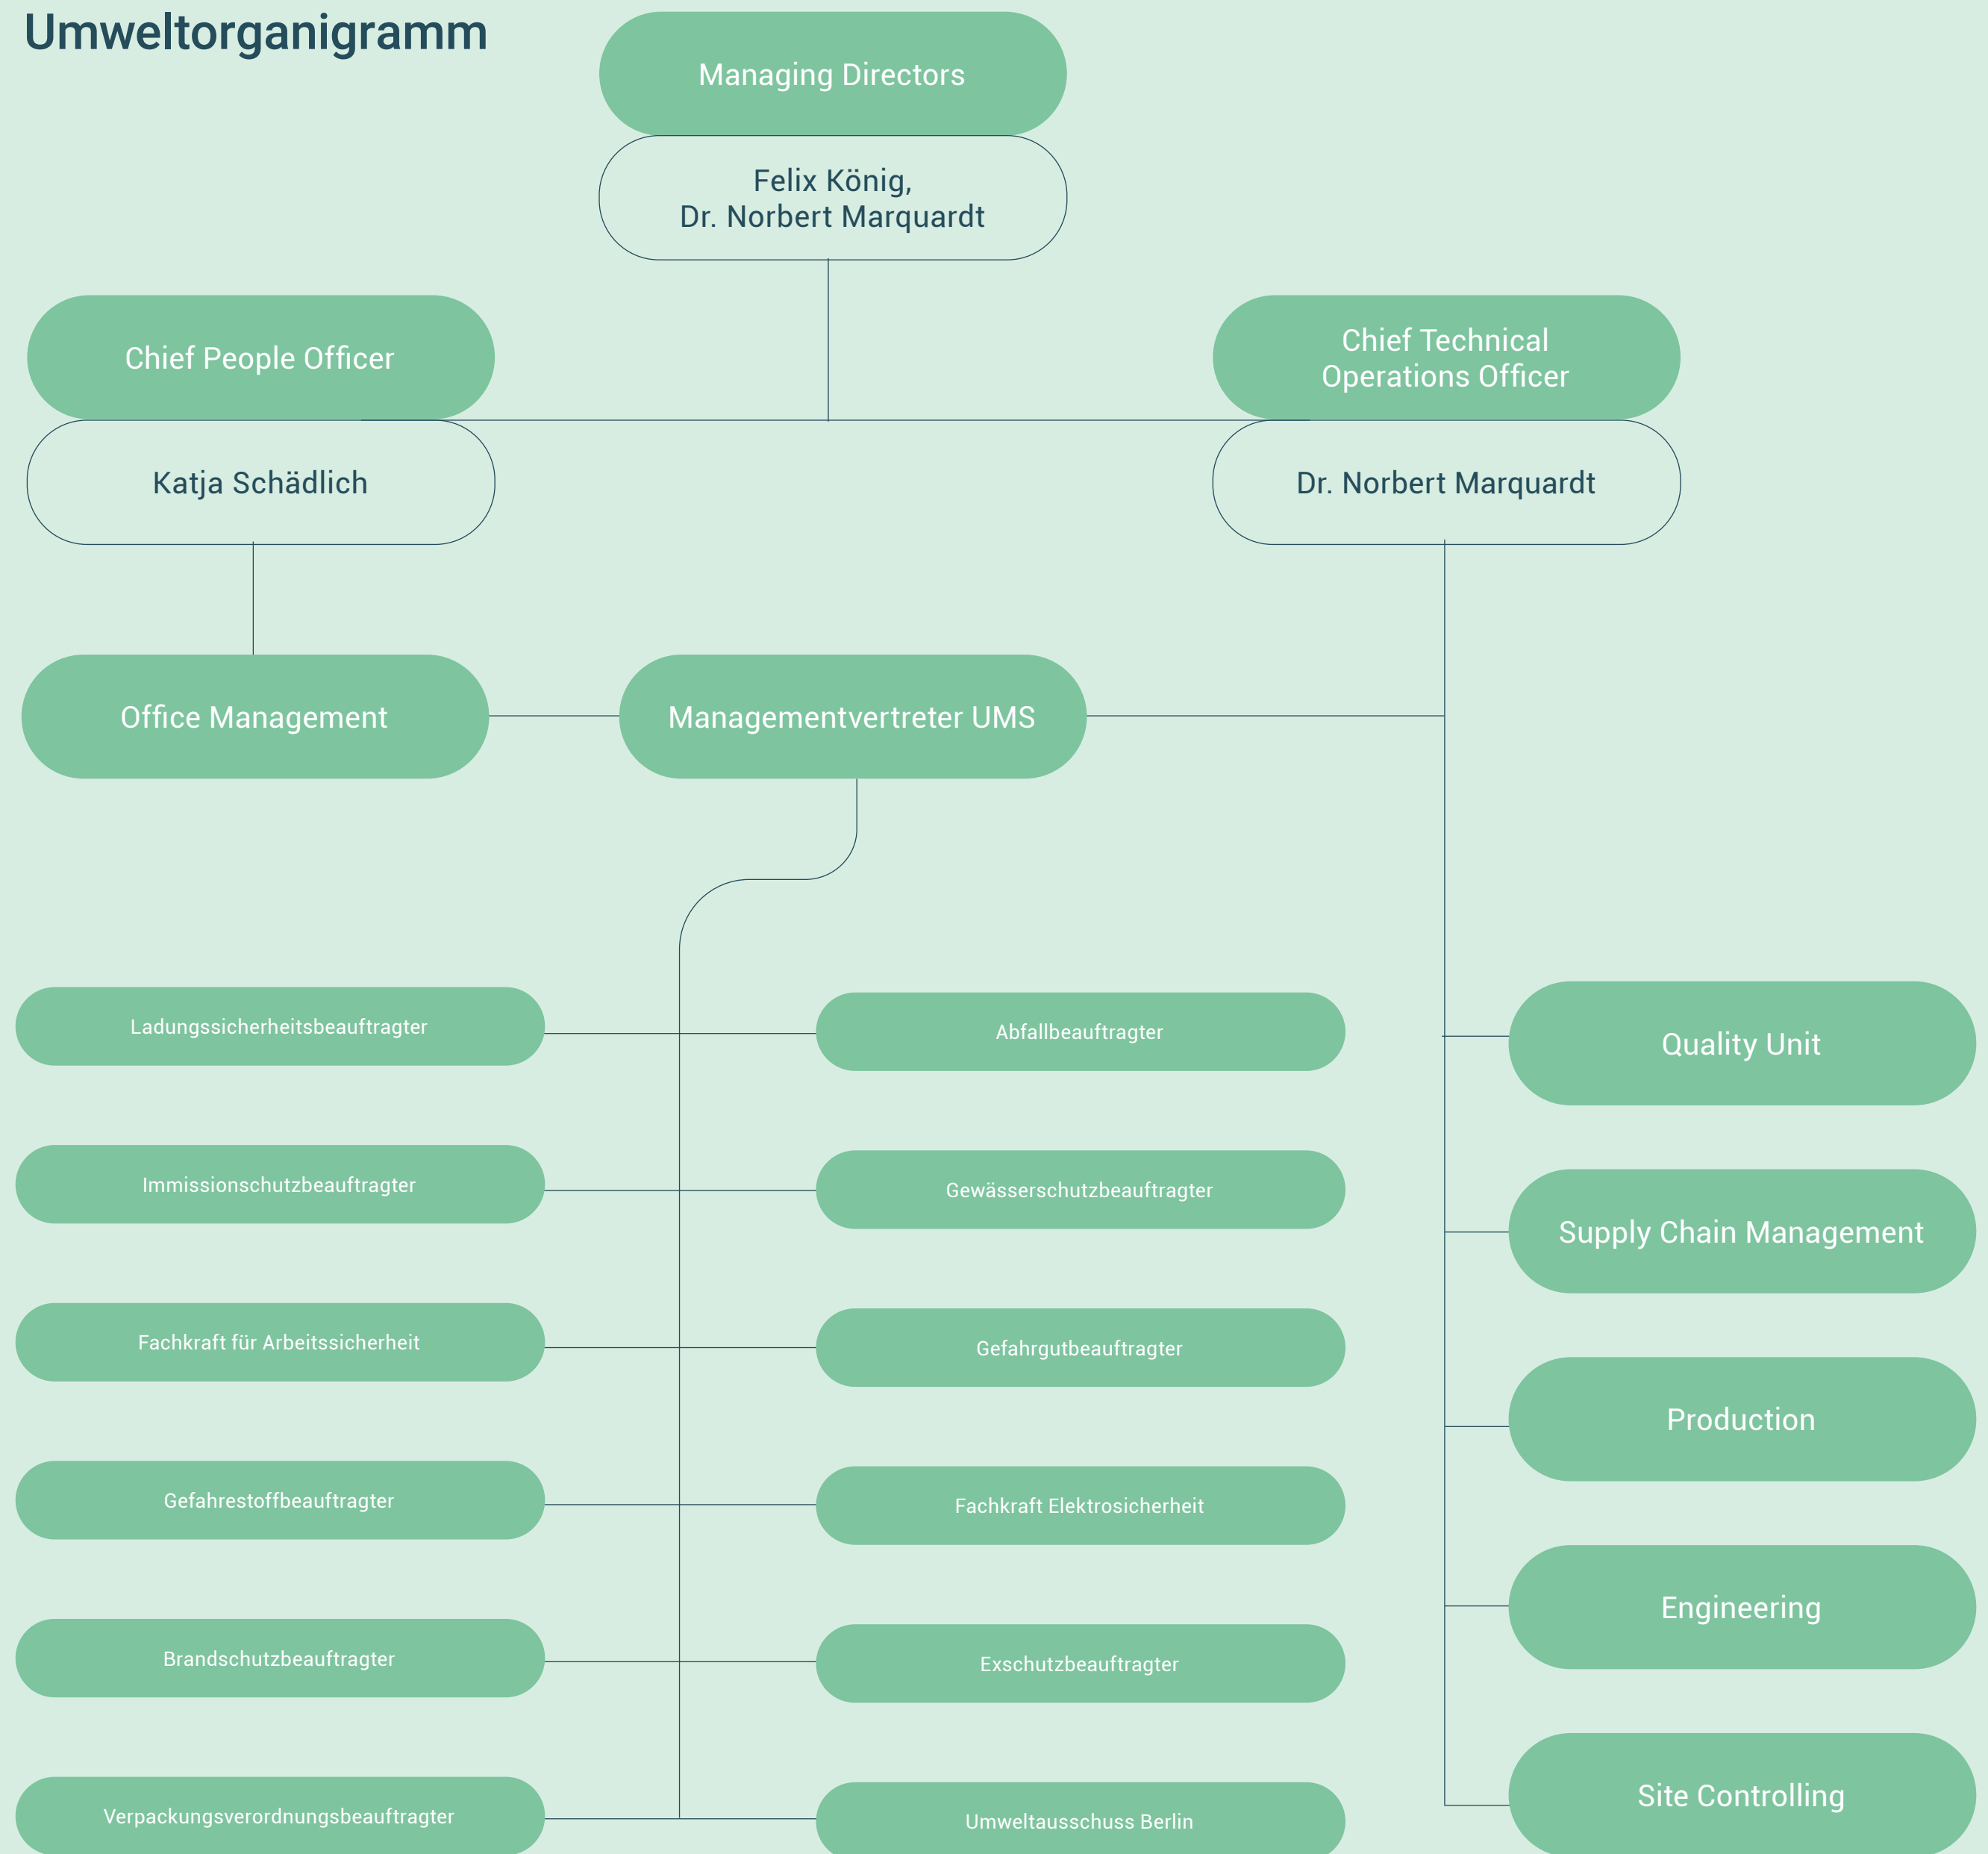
Umweltorganigramm

Managing Directors

Felix König,
Dr. Norbert Marquardt

Chief People Officer

Katja Schädlich

Chief Technical Operations Officer

Dr. Norbert Marquardt

Office Management

Managementvertreter UMS

Ladungssicherheitsbeauftragter

Abfallbeauftragter

Quality Unit

Immissionschutzbeauftragter

Gewässerschutzbeauftragter

Supply Chain Management

Fachkraft für Arbeitssicherheit

Gefahrgutbeauftragter

Production

Gefahrestoffbeauftragter

Fachkraft Elektrosicherheit

Engineering

Brandschutzbeauftragter

Exschutzbeauftragter

Site Controlling

Verpackungsverordnungsbeauftragter

Umweltausschuss Berlin